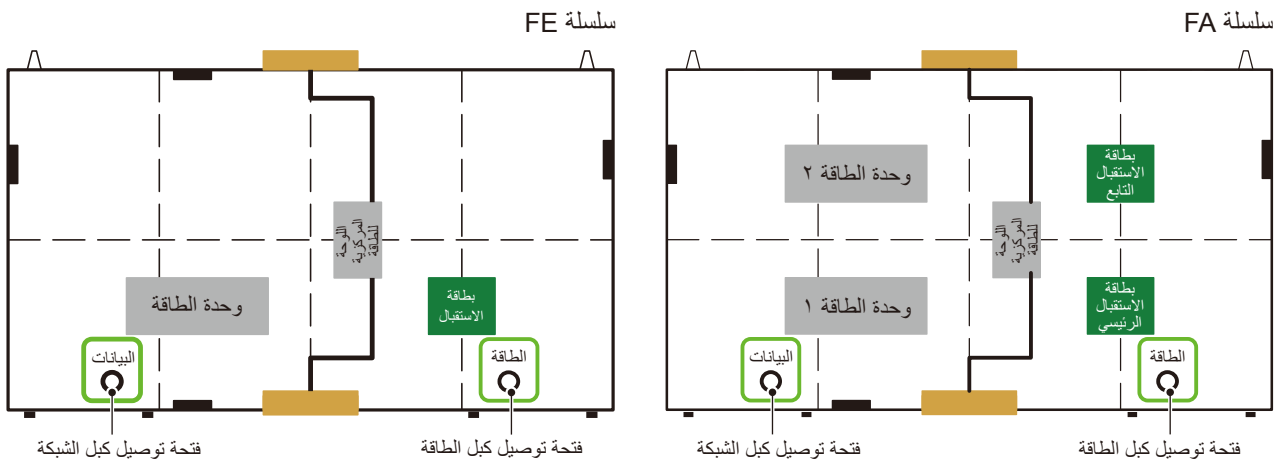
سلسلة FE

اللوحة المركزية الطاقة

وحدة الطاقة

بطاقة الاستقبال

البيانات

الطاقة

فتحة توصيل كبل الشبكة

فتحة توصيل كبل الطاقة

سلسلة FA

وحدة الطاقة ٢

بطاقة الاستقبال التابع

اللوحة المركزية الطاقة

وحدة الطاقة ١

بطاقة الاستقبال الرئيسي

البيانات

الطاقة

فتحة توصيل كبل الشبكة

فتحة توصيل كبل الطاقة